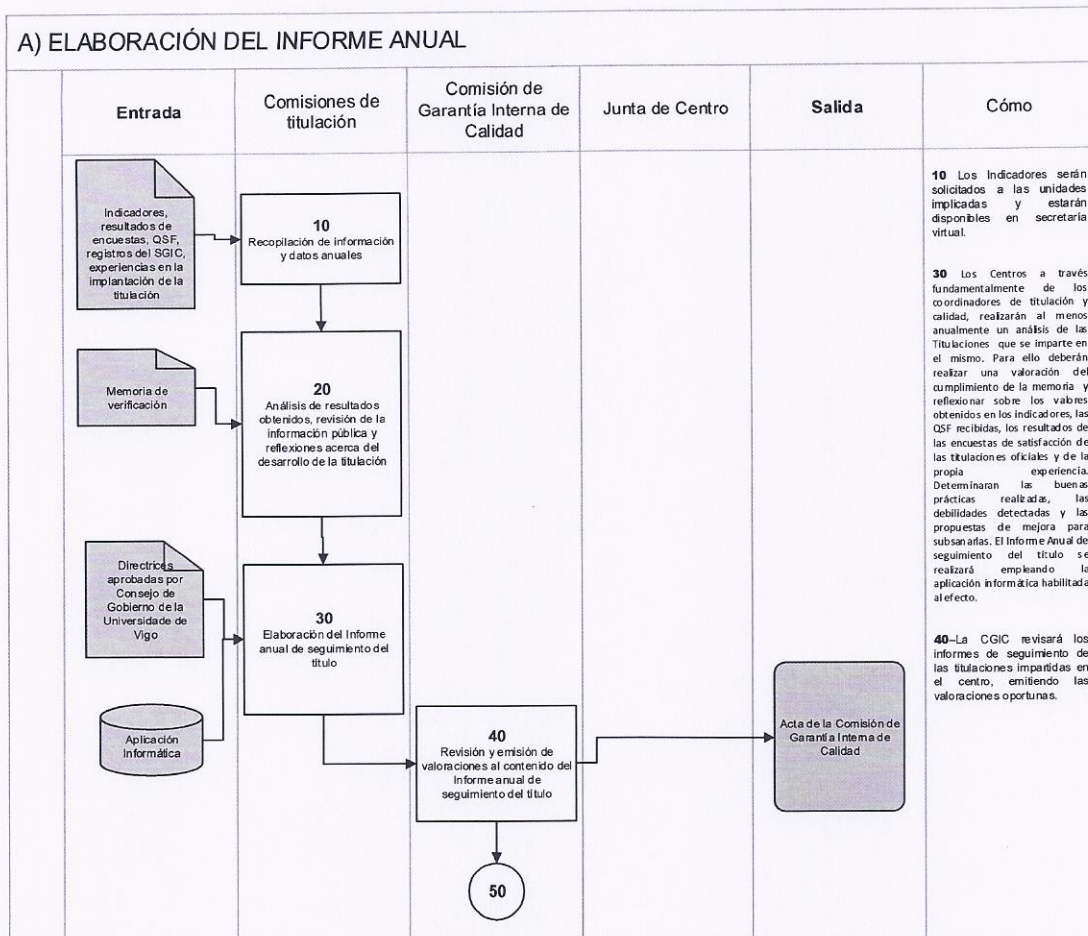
A) ELABORACIÓN DEL INFORME ANUAL

| Entrada | Comisiones de titulación | Comisión de Garantía Interna de Calidad | Junta de Centro | Salida | Cómo |
|---|---|---|---|---|---|

Indicadores, resultados de encuestas, QSF, registros del SGIC, experiencias en la implantación de la titulación

10
Recopilación de información y datos anuales

Memoria de verificación

20
Análisis de resultados obtenidos, revisión de la información pública y reflexiones acerca del desarrollo de la titulación

Directrices aprobadas por Consejo de Gobierno de la Universidade de Vigo

Aplicación Informática

30
Elaboración del Informe anual de seguimiento del título

40
Revisión y emisión de valoraciones al contenido del Informe anual de seguimiento del título

50

Acta de la Comisión de Garantía Interna de Calidad

10 Los Indicadores serán solicitados a las unidades implicadas y estarán disponibles en secretaría virtual.

30 Los Centros a través fundamentalmente de los coordinadores de titulación y calidad, realizarán al menos anualmente un análisis de las Titulaciones que se imparte en el mismo. Para ello deberán realizar una valoración del cumplimiento de la memoria y reflexionar sobre los valores obtenidos en los indicadores, las QSF recibidas, los resultados de las encuestas de satisfacción de las titulaciones oficiales y de la propia experiencia. Determinaran las buenas prácticas realizadas, las debilidades detectadas y las propuestas de mejora para subsanarlas. El Informe Anual de seguimiento del título se realizará empleando la aplicación informática habilitada al efecto.

40–La CGIC revisará los informes de seguimiento de las titulaciones impartidas en el centro, emitiendo las valoraciones oportunas.